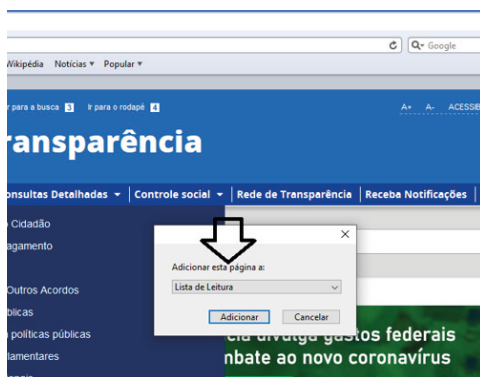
C Q▾ Google
Wikipédia Notícias ▾ Popular ▾
r para a busca 3 Ir para o rodapé 4
A+ A- ACESSIB
ransparência
onsultas Detalhadas ▾ | Controle social ▾ | Rede de Transparência | Receba Notificações |
Cidadão
agamento
Outros Acordos
blicas
políticas públicas
lamentares
Adicionar esta página a:
Lista de Leitura
Adicionar Cancelar
cia divulga gastos federais
nbate ao novo coronavírus